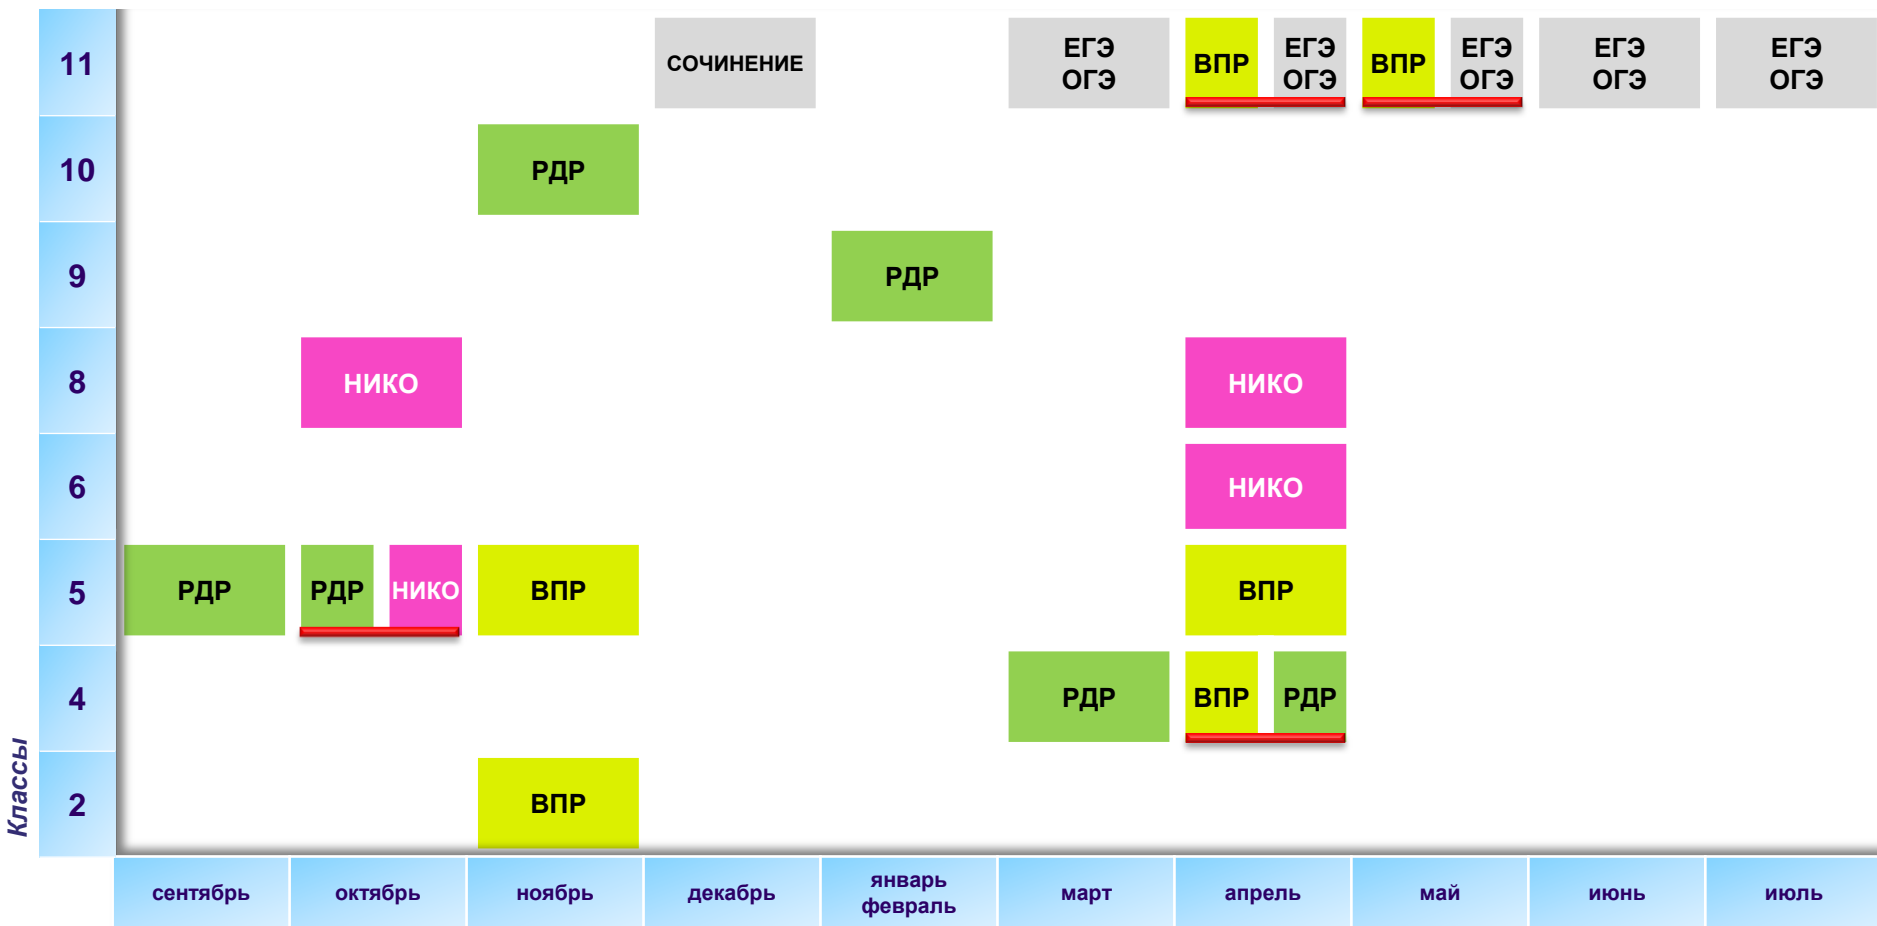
| Классы | сентябрь | октябрь | ноябрь | декабрь | январь февраль | март | апрель | май | июнь | июль |
|---|---|---|---|---|---|---|---|---|---|---|
| 11 | | | | СОЧИНЕНИЕ | | ЕГЭ ОГЭ | ВПР ЕГЭ ОГЭ | ВПР ЕГЭ ОГЭ | ЕГЭ ОГЭ | ЕГЭ ОГЭ |
| 10 | | | РДР | | | | | | | |
| 9 | | | | | РДР | | | | | |
| 8 | | НИКО | | | | | НИКО | | | |
| 6 | | | | | | | НИКО | | | |
| 5 | РДР | РДР НИКО | ВПР | | | | ВПР | | | |
| 4 | | | | | | РДР | ВПР РДР | | | |
| 2 | | | ВПР | | | | | | | |